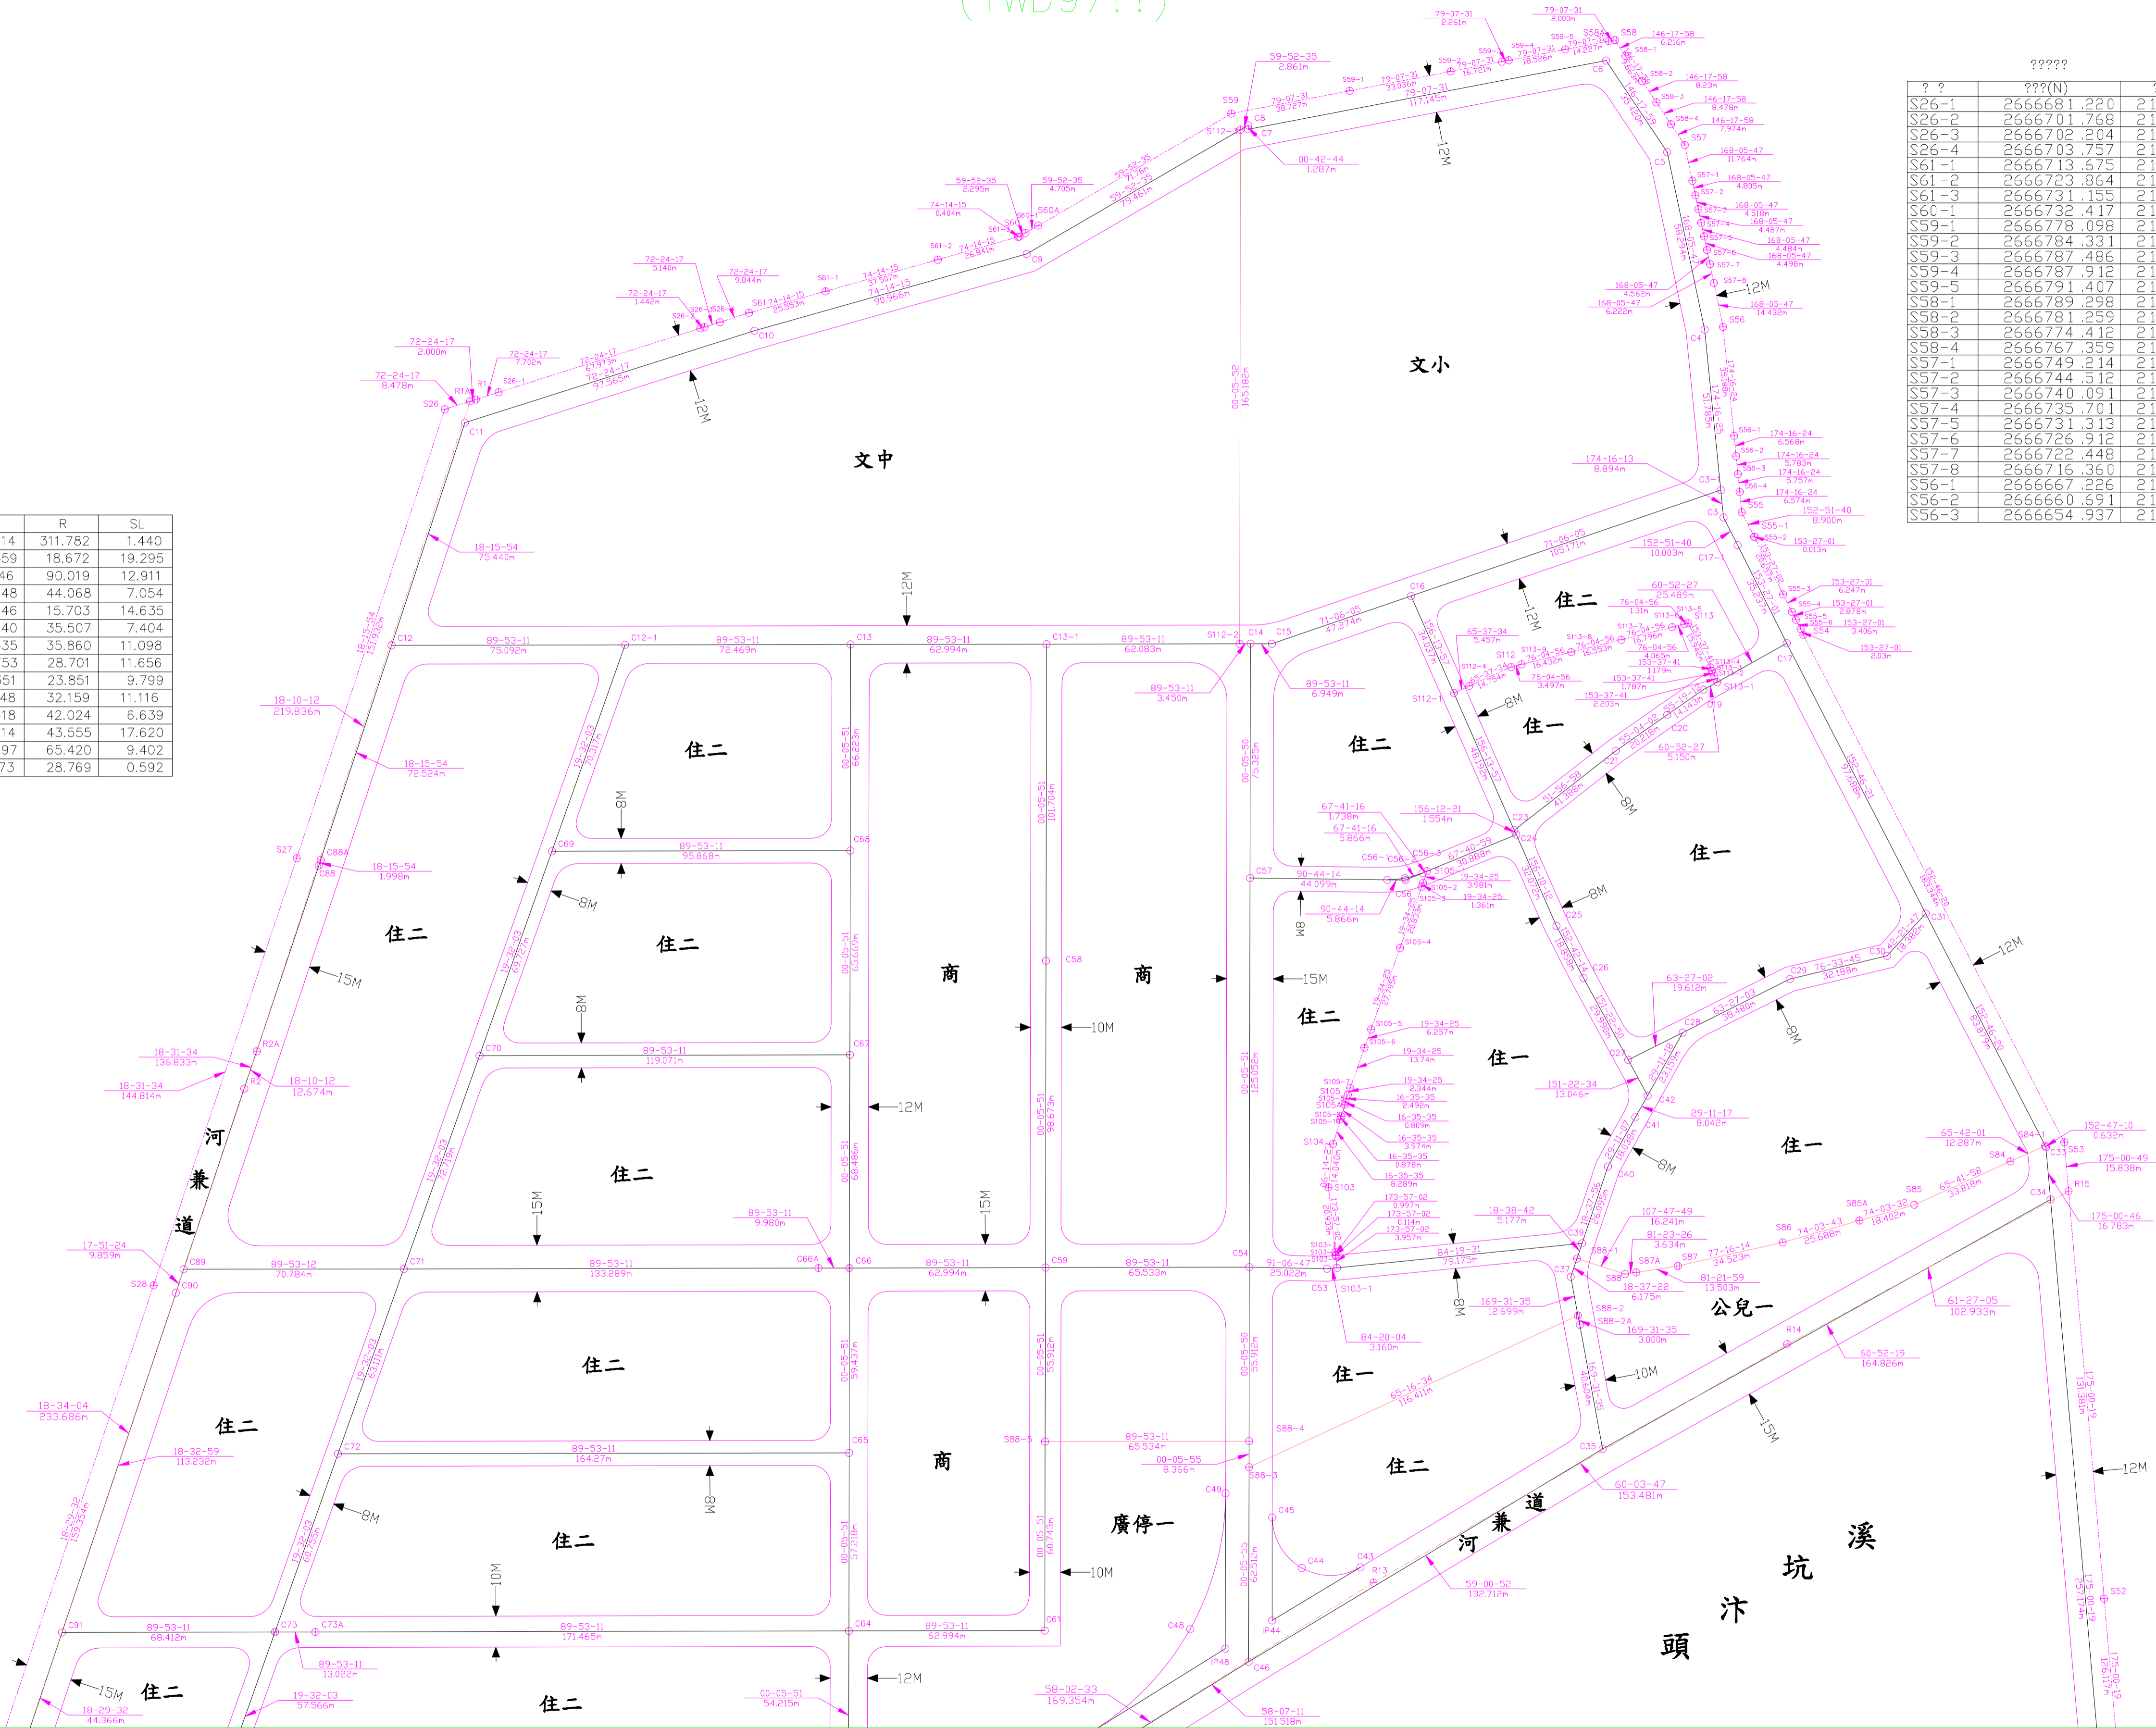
(TWD97??)

?????

| ? ? | ???(N) |
|---|---|
| S26-1 | 2666681.220 |
| S26-2 | 2666701.768 |
| S26-3 | 2666702.204 |
| S26-4 | 2666703.757 |
| S61-1 | 2666713.675 |
| S61-2 | 2666723.864 |
| S61-3 | 2666731.155 |
| S60-1 | 2666732.417 |
| S59-1 | 2666778.098 |
| S59-2 | 2666784.331 |
| S59-3 | 2666787.486 |
| S59-4 | 2666787.912 |
| S59-5 | 2666791.407 |
| S58-1 | 2666789.298 |
| S58-2 | 2666781.259 |
| S58-3 | 2666774.412 |
| S58-4 | 2666767.359 |
| S57-1 | 2666749.214 |
| S57-2 | 2666744.512 |
| S57-3 | 2666740.091 |
| S57-4 | 2666735.701 |
| S57-5 | 2666731.313 |
| S57-6 | 2666726.912 |
| S57-7 | 2666722.448 |
| S57-8 | 2666716.360 |
| S56-1 | 2666667.226 |
| S56-2 | 2666660.691 |
| S56-3 | 2666654.937 |

| | R | SL |
|---|---|---|
| 14 | 311.782 | 1.440 |
| 59 | 18.672 | 19.295 |
| 46 | 90.019 | 12.911 |
| 48 | 44.068 | 7.054 |
| 46 | 15.703 | 14.635 |
| 40 | 35.507 | 7.404 |
| 35 | 35.860 | 11.098 |
| 53 | 28.701 | 11.656 |
| 51 | 23.851 | 9.799 |
| 48 | 32.159 | 11.116 |
| 18 | 42.024 | 6.639 |
| 14 | 43.555 | 17.620 |
| 97 | 65.420 | 9.402 |
| 73 | 28.769 | 0.592 |

文小

文中

住二 住二 住二 住二 住二 住二 住二 住二 住二 住二 住二

住一 住一 住一 住一 住一 住一

商 商 商

廣停一

公兒一

河 兼 道

河 兼 道

頭 汴 坑 溪

12M 12M 12M 12M 12M 12M 12M 12M 12M 15M 15M 15M 15M 15M 15M 10M 10M 10M 10M 10M 8M 8M 8M 8M 8M 8M 8M 8M 8M 8M 8M 8M

C1 C3 C4 C5 C6 C7 C8 C9 C10 C11 C12 C12-1 C13 C13-1 C14 C15 C16 C17 C19 C20 C21 C23 C24 C25 C26 C27 C28 C29 C30 C31 C33 C34 C35 C37 C38 C39 C40 C41 C42 C43 C44 C45 C46 C48 C49 C53 C54 C56 C57 C58 C59 C61 C64 C65 C66 C66A C67 C68 C69 C70 C71 C72 C73 C73A C88 C88A C89 C90 C91 IP44 IP48 R1 R1A R2 R2A R13 R14 R15 S26 S27 S28 S52 S53 S54 S55 S56 S57 S58 S58A S59 S60 S60A S61 S84 S85 S85A S86 S87 S87A S88 S103 S104 S105 S112 S113

89-53-11 75.092m 89-53-11 72.469m 89-53-11 62.994m 89-53-11 62.083m 89-53-11 3.450m 89-53-11 6.949m 89-53-11 95.868m 89-53-11 119.071m 89-53-11 9.980m 89-53-12 70.784m 89-53-11 133.289m 89-53-11 62.994m 89-53-11 65.533m 89-53-11 164.27m 89-53-11 65.534m 89-53-11 68.412m 89-53-11 171.465m 89-53-11 62.994m 89-53-11 13.022m
00-05-51 66.223m 00-05-51 101.704m 00-05-50 75.325m 00-05-51 63.669m 00-05-51 98.673m 00-05-51 125.052m 00-05-51 68.486m 00-05-51 59.437m 00-05-51 55.912m 00-05-50 55.912m 00-05-55 8.366m 00-05-51 57.218m 00-05-51 60.743m 00-05-55 62.512m 00-05-51 54.215m 00-05-32 163.182m
18-15-54 75.440m 18-15-54 157.593m 18-10-12 219.836m 18-15-54 72.524m 18-15-54 1.998m 18-31-34 136.833m 18-31-34 144.814m 18-10-12 12.674m 17-51-24 9.859m 18-34-04 233.686m 18-32-59 113.232m 18-29-32 159.354m 18-29-32 44.366m
72-24-17 2.000m 72-24-17 8.478m 72-24-17 7.708m 72-24-17 67.873m 72-24-17 97.565m 72-24-17 5.149m 72-24-17 9.844m 72-24-17 1.442m 74-14-15 25.853m 74-14-15 37.507m 74-14-15 90.966m 74-14-15 0.404m 74-14-15 26.841m 59-52-35 2.295m 59-52-35 4.705m 59-52-35 71.76m 59-52-35 79.461m 59-52-35 2.861m 79-07-31 38.727m 79-07-31 33.936m 79-07-31 117.145m 79-07-31 16.721m 79-07-31 18.526m 79-07-31 14.227m 79-07-31 2.261m 79-07-31 8.000m 00-42-44 1.287m
146-17-58 6.216m 146-17-58 8.23m 146-17-58 8.478m 146-17-58 7.974m 168-05-47 11.764m 168-05-47 4.805m 168-05-47 4.518m 168-05-47 4.487m 168-05-47 4.484m 168-05-47 4.498m 168-05-47 4.562m 168-05-47 6.222m 168-05-47 14.432m 174-16-24 6.568m 174-16-24 5.783m 174-16-24 5.757m 174-16-24 6.574m 174-16-13 8.894m 152-51-40 8.900m 152-51-40 10.003m 153-27-01 0.013m 153-27-01 6.247m 153-27-01 2.878m 153-27-01 3.406m 153-27-01 2.83m
71-06-05 105.171m 71-06-05 47.274m 60-52-27 25.489m 60-52-27 5.150m 76-04-56 1.31m 76-04-56 16.438m 76-04-56 16.553m 76-04-56 4.065m 76-04-56 3.497m 65-37-34 5.457m 65-37-34 14.354m 153-37-41 1.179m 153-37-41 1.787m 153-37-41 2.203m 55-04-02 20.218m 55-19-59 14.143m 51-56-59 41.368m 156-12-21 1.554m 67-41-16 1.738m 67-41-16 5.866m 67-40-59 30.898m 90-44-14 44.099m 90-44-14 5.866m 19-34-25 3.981m 19-34-25 1.361m 19-34-25 6.257m 19-34-25 13.74m 19-34-25 2.344m 16-35-35 2.492m 16-35-35 0.809m 16-35-35 3.974m 16-35-35 0.878m 16-35-35 8.289m 173-57-02 0.997m 173-57-02 3.114m 173-57-02 3.957m
63-27-02 19.612m 63-27-03 38.480m 76-33-45 32.188m 151-22-34 13.046m 29-11-17 8.042m 18-38-42 5.177m 107-47-49 16.241m 81-23-26 3.634m 77-16-14 34.523m 81-21-59 13.503m 18-37-22 6.175m 84-19-31 79.175m 91-06-47 25.022m 169-31-35 12.699m 169-31-35 3.000m 84-20-04 3.160m 65-16-34 116.411m 74-03-43 25.688m 74-03-32 18.402m 65-41-58 33.818m 65-42-01 12.287m 152-47-10 0.632m 175-00-49 15.838m 175-00-46 16.783m 61-27-05 102.933m 60-52-19 164.826m 60-03-47 153.481m 59-00-52 132.712m 58-02-33 169.354m 58-07-11 131.518m 175-00-19 131.380m 175-00-19 257.174m 175-00-19 126.117m 19-32-03 70.317m 19-32-03 69.727m 19-32-03 72.719m 19-32-03 63.111m 19-32-03 60.755m 19-32-03 57.566m